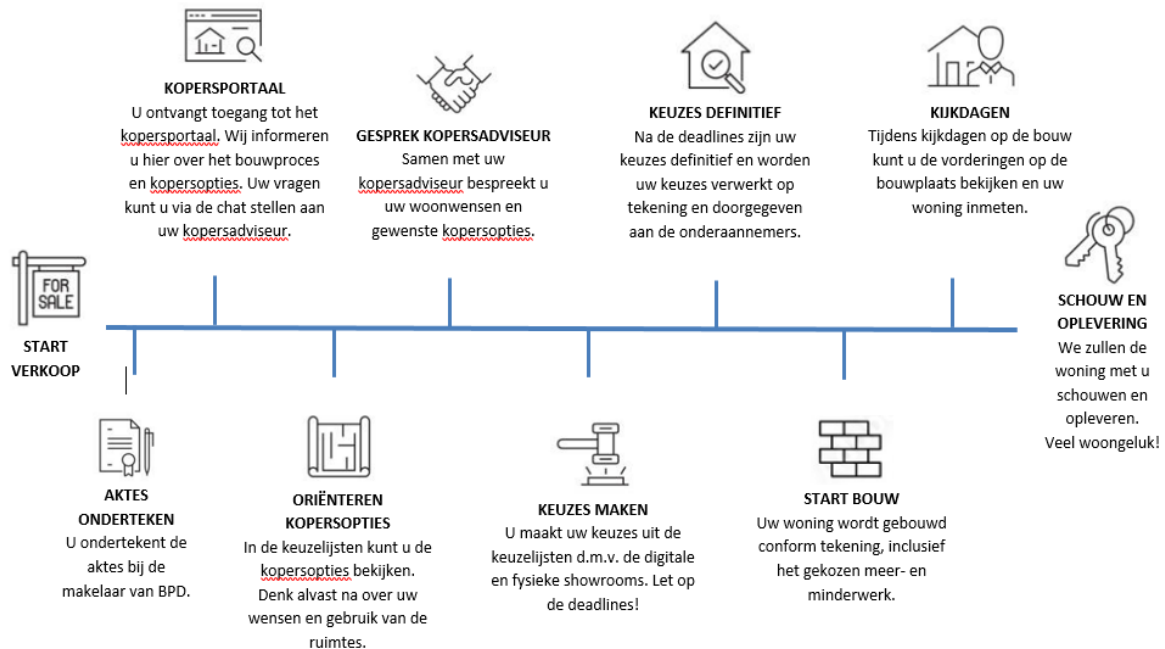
FOR SALE

START VERKOOP

KOPERSPORTAAL
U ontvangt toegang tot het kopersportaal. Wij informeren u hier over het bouwproces en kopersopties. Uw vragen kunt u via de chat stellen aan uw kopersadviseur.

AKTES ONDERTEKEN
U ondertekent de aktes bij de makelaar van BPD.

GESPREK KOPERSADVISEUR
Samen met uw kopersadviseur bespreekt u uw woonwensen en gewenste kopersopties.

ORIËNTEREN KOPERSOPTIES
In de keuzelijsten kunt u de kopersopties bekijken. Denk alvast na over uw wensen en gebruik van de ruimtes.

KEUZES DEFINITIEF
Na de deadlines zijn uw keuzes definitief en worden uw keuzes verwerkt op tekening en doorgegeven aan de onderaannemers.

KEUZES MAKEN
U maakt uw keuzes uit de keuzelijsten d.m.v. de digitale en fysieke showrooms. Let op de deadlines!

KIJKDAGEN
Tijdens kijkdagen op de bouw kunt u de vorderingen op de bouwplaats bekijken en uw woning inmeten.

START BOUW
Uw woning wordt gebouwd conform tekening, inclusief het gekozen meer- en minderwerk.

SCHOUW EN OPLEVERING
We zullen de woning met u schouwen en opleveren. Veel woongeluk!